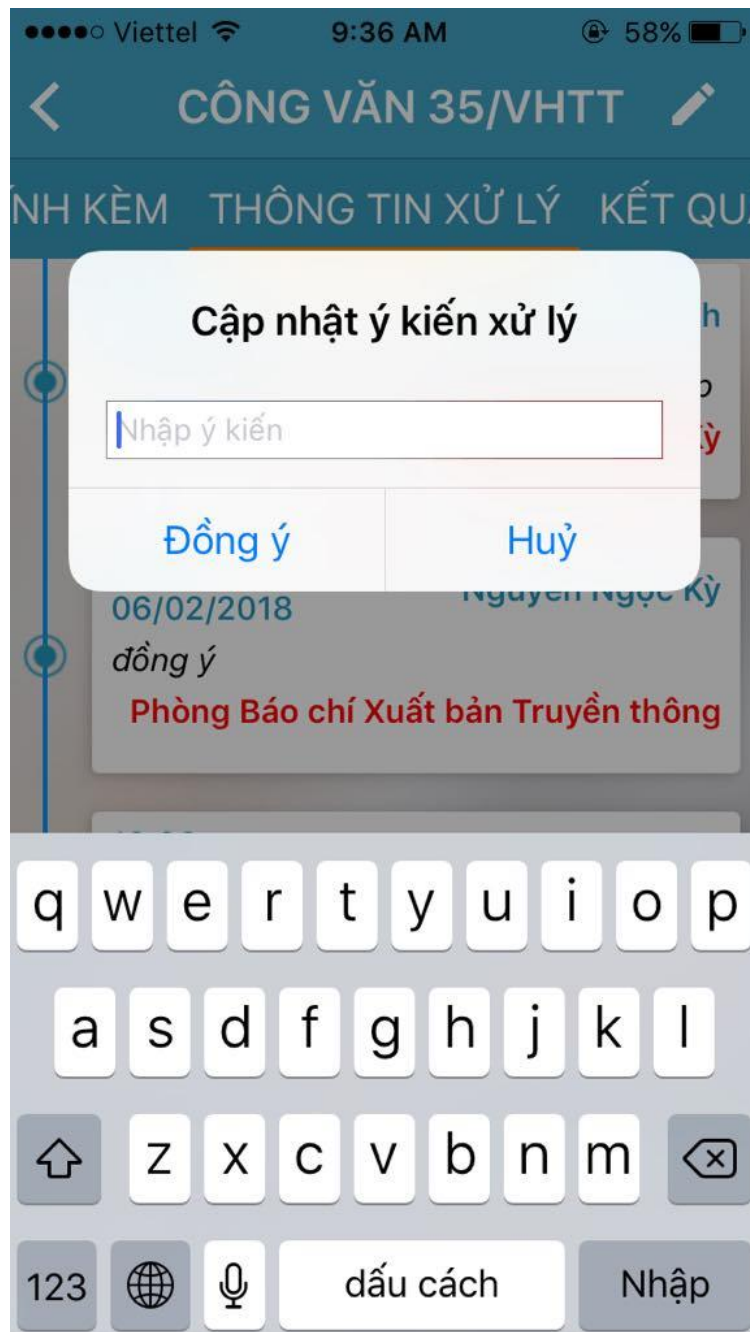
●●●●○ Viettel 9:36 AM 58%

CÔNG VĂN 35/VHTT

ÍNH KÈM THÔNG TIN XỬ LÝ KẾT QU

Cập nhật ý kiến xử lý

Nhập ý kiến

Đồng ý

Huỷ

h

o

Kỳ

Nguyễn Ngọc Kỳ

06/02/2018

đồng ý

Phòng Báo chí Xuất bản Truyền thông

q w e r t y u i o p

a s d f g h j k l

z x c v b n m

123

dấu cách

Nhập